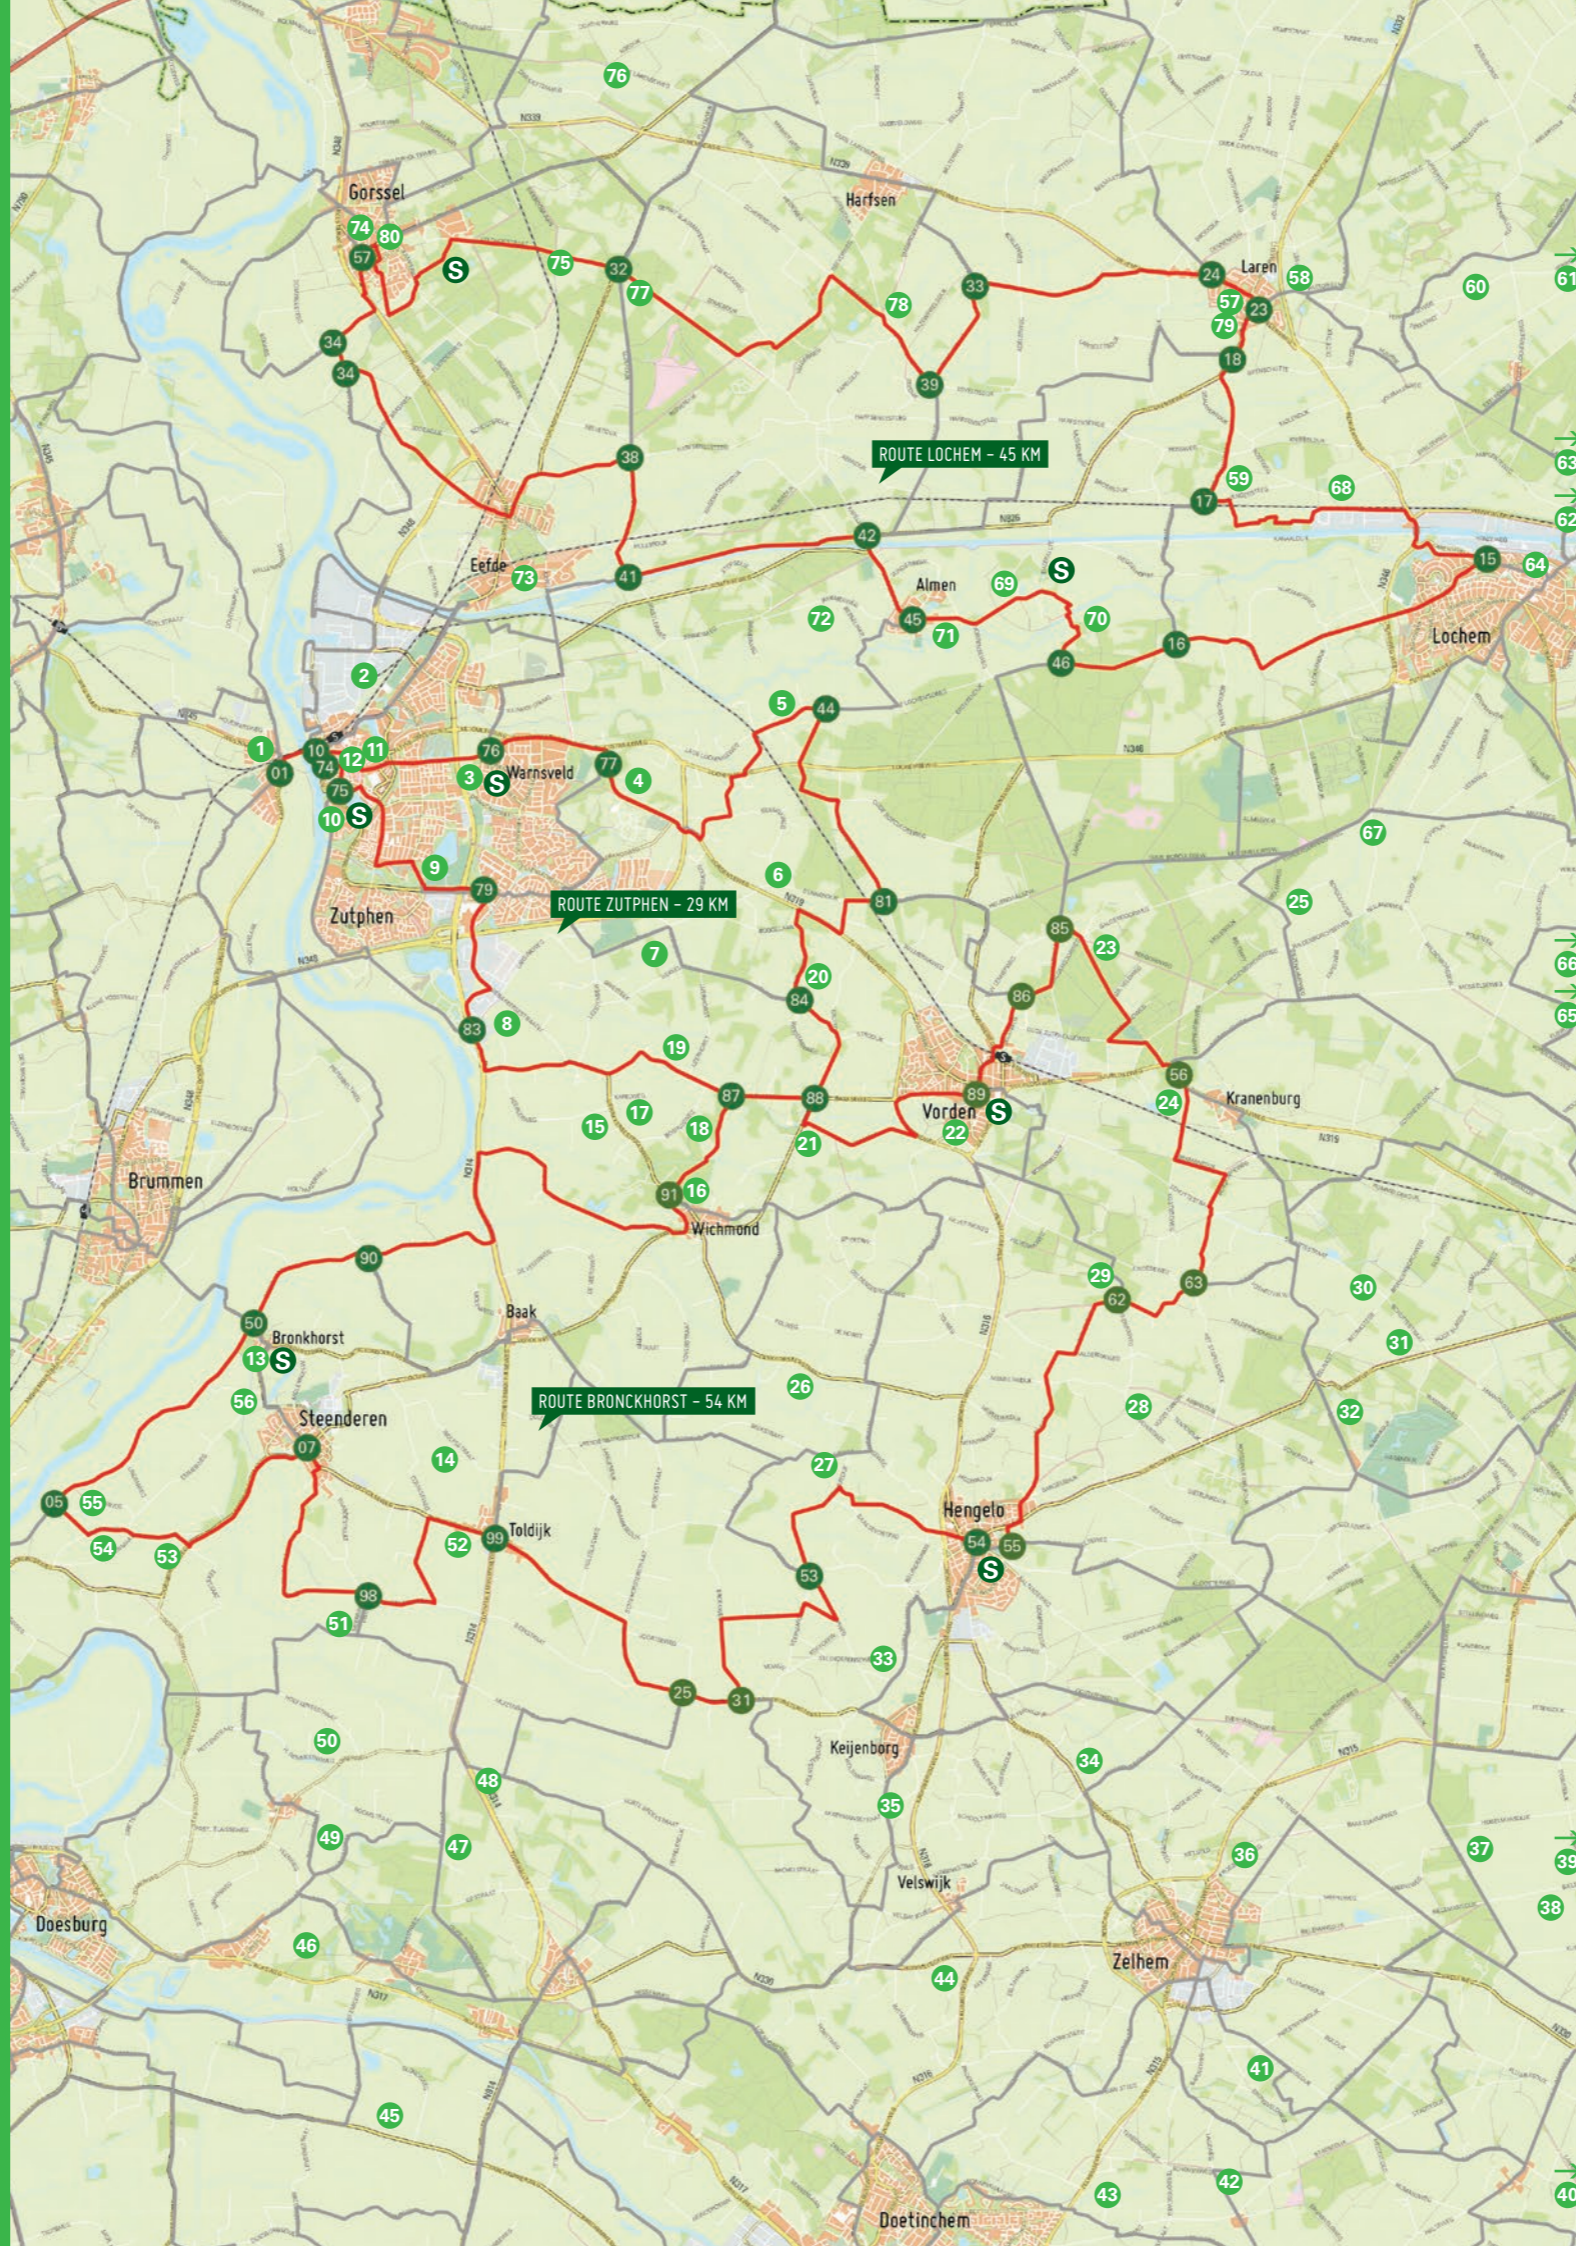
76
Gorssel
74
80
57
S
75
32
77
Harfsen
78
33
24
Laren
58
60
61
57
23
79
18
34
34
39
38
ROUTE LOCHEM - 45 KM
17
59
68
63
62
42
Eefde
73
41
Almen
69
S
15
64
72
45
71
70
Lochem
46
16
2
5
44
1
10
12
11
76
01
74
75
3
S
Warnsveld
77
4
10
S
9
6
67
79
ROUTE ZUTPHEN - 29 KM
81
Zutphen
25
85
23
7
20
66
86
84
65
83
8
19
56
87
88
89
Vorden
S
24
Kranenburg
15
17
18
22
21
Brummen
91
16
Wichmond
90
29
30
63
62
Baak
50
Bronkhorst
31
13
S
ROUTE BRONCKHORST - 54 KM
26
56
28
32
Steenderen
07
14
27
05
55
Hengelo
Toldijk
54
55
54
53
52
99
S
53
98
51
33
25
31
50
Keijenborg
34
48
35
49
47
37
36
Velswijk
39
38
Doesburg
46
Zelhem
44
41
45
42
43
40
Doetinchem